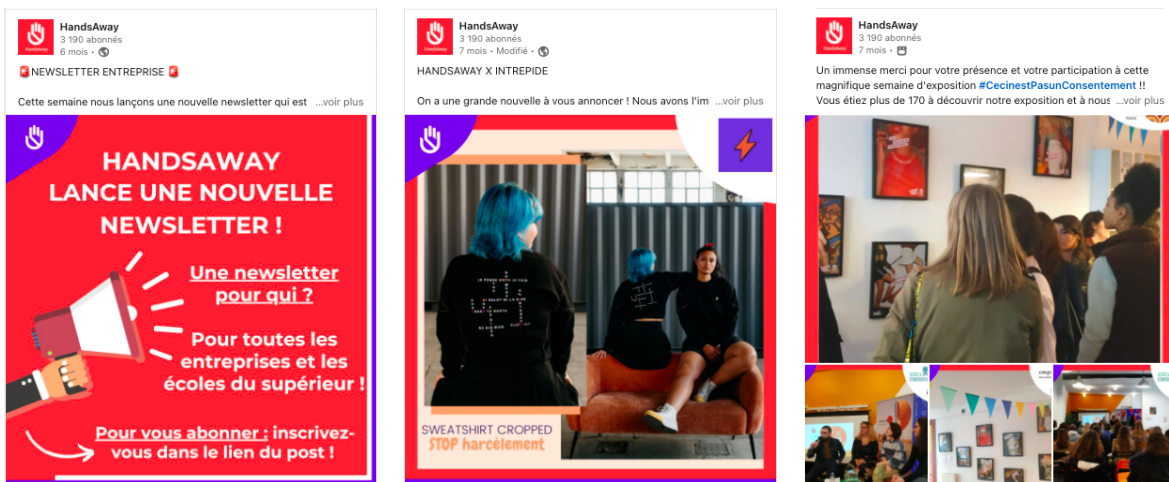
HandsAway
3 190 abonnés
6 mois •

🚨NEWSLETTER ENTREPRISE 🚨

Cette semaine nous lançons une nouvelle newsletter qui est …voir plus

HANDSAWAY LANCE UNE NOUVELLE NEWSLETTER !

Une newsletter pour qui ?

Pour toutes les entreprises et les écoles du supérieur !

Pour vous abonner : inscrivez-vous dans le lien du post !

HandsAway
3 190 abonnés
7 mois • Modifié •

HANDSAWAY X INTREPIDE

On a une grande nouvelle à vous annoncer ! Nous avons l'im …voir plus

SWEATSHIRT CROPPED
STOP harcèlement

HandsAway
3 190 abonnés
7 mois •

Un immense merci pour votre présence et votre participation à cette magnifique semaine d'exposition #CecinestPasunConsentement !! Vous étiez plus de 170 à découvrir notre exposition et à nous …voir plus